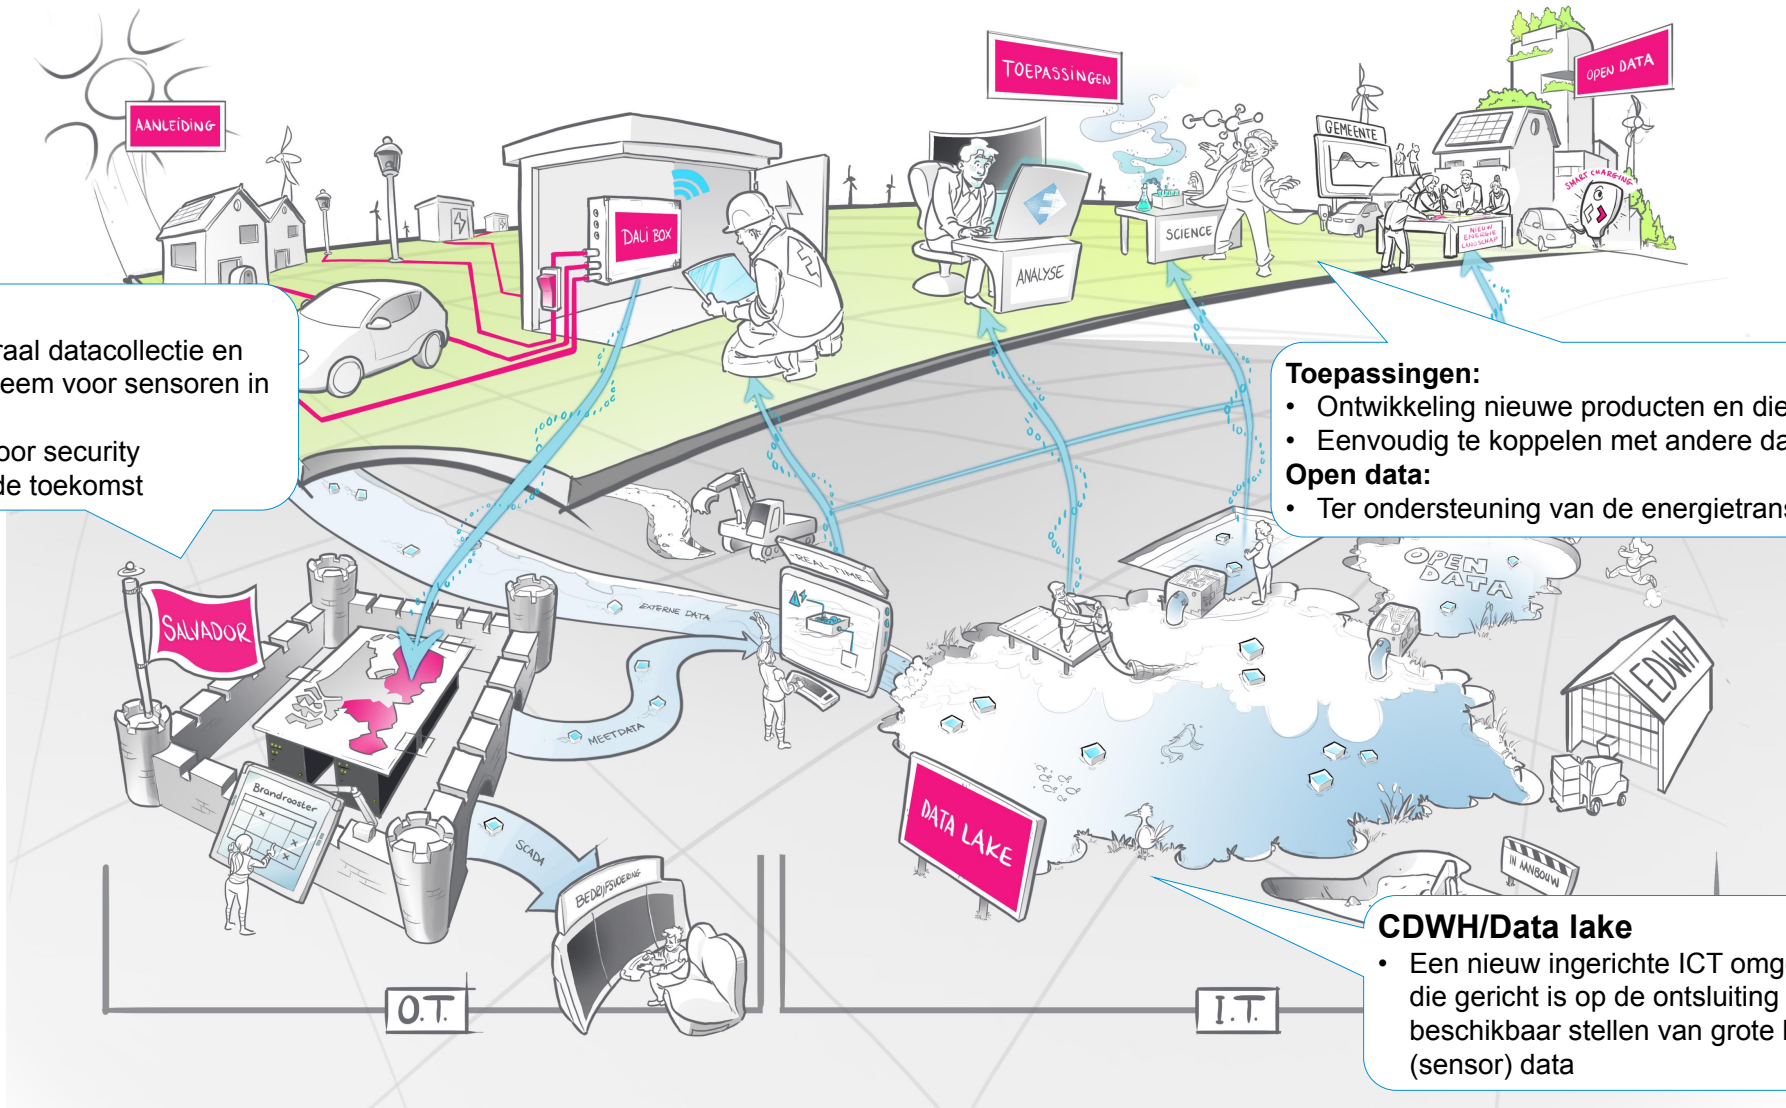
AANLEIDING

TOEPASSINGEN

OPEN DATA

GEMEENTE

SMART CHARGING

NIEUW ENERGIE LANDSCHAP

DALI BOX

ANALYSE

SCIENCE

raal datacollectie en
eem voor sensoren in

oor security
de toekomst

Toepassingen:
• Ontwikkeling nieuwe producten en die
• Eenvoudig te koppelen met andere da
Open data:
• Ter ondersteuning van de energietrans

REAL TIME

EXTERNE DATA

OPEN DATA

SALVADOR

MEETDATA

EDWH

Brandrooster

SCADA

BEDRIJFSVOERING

DATA LAKE

IN AANBOUW

O.T.

I.T.

CDWH/Data lake
• Een nieuw ingerichte ICT omg
die gericht is op de ontsluiting
beschikbaar stellen van grote
(sensor) data